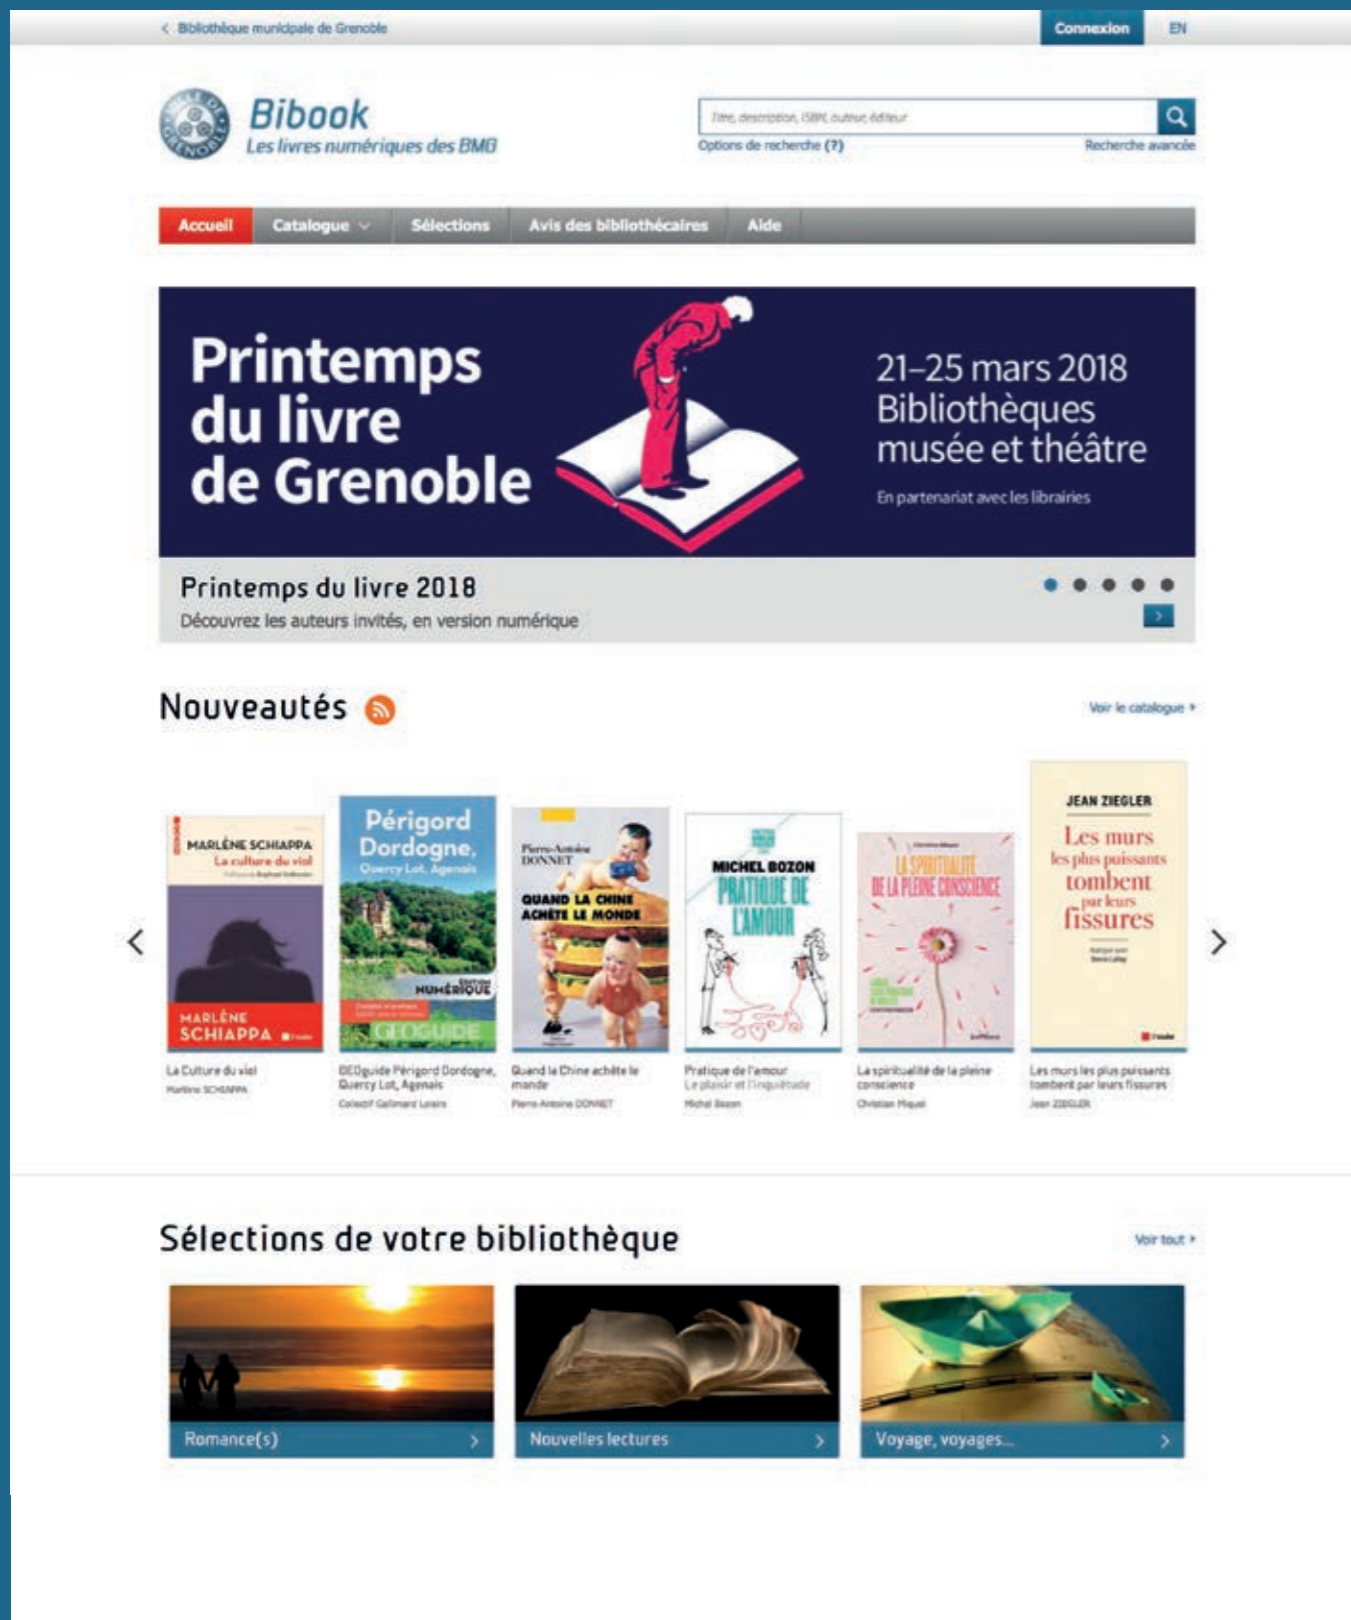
< Bibliothèque municipale de Grenoble

Connexion EN

Bibook
Les livres numériques des BMG

Titre, description, ISBN, auteur, éditeur
Options de recherche (?)
Recherche avancée

Accueil | Catalogue | Sélections | Avis des bibliothécaires | Aide

Printemps du livre de Grenoble

21–25 mars 2018
Bibliothèques musée et théâtre

En partenariat avec les librairies

Printemps du livre 2018
Découvrez les auteurs invités, en version numérique

Nouveautés

Voir le catalogue ›

MARLÈNE SCHIAPPA
La culture du viol
MARLÈNE SCHIAPPA

Périgord Dordogne.
Quercy Lot, Agenais
NUMÉRIQUE
GEOGUIDE

Pierre-Antoine DONNET
QUAND LA CHINE ACHÈTE LE MONDE

MICHEL BOZON
PRATIQUE DE L'AMOUR

LA SPIRITUALITÉ DE LA PLEINE CONSCIENCE

JEAN ZIEGLER
Les murs les plus puissants tombent par leurs fissures

La Culture du viol
Marlène SCHIAPPA

GEOguide Périgord Dordogne, Quercy Lot, Agenais
Collectif Gallimard Loisirs

Quand la Chine achète le monde
Pierre-Antoine DONNET

Pratique de l'amour
Le plaisir et l'inquiétude
Michel Bozon

La spiritualité de la pleine conscience
Christian Miquel

Les murs les plus puissants tombent par leurs fissures
Jean ZIEGLER

Sélections de votre bibliothèque

Voir tout ›

Romance(s) ›

Nouvelles lectures ›

Voyage, voyages... ›